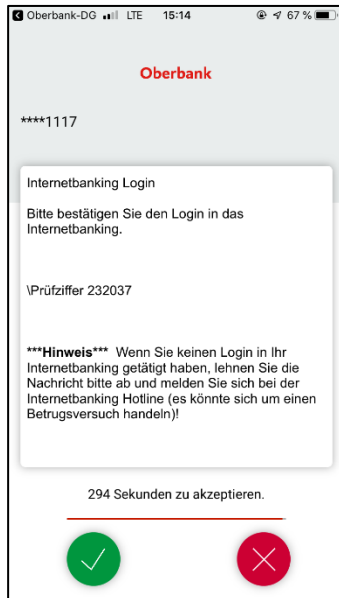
Oberbank-DG LTE 15:14 67 %

Oberbank

****1117

Internetbanking Login

Bitte bestätigen Sie den Login in das Internetbanking.

\Prüfziffer 232037

***Hinweis*** Wenn Sie keinen Login in Ihr Internetbanking getätigt haben, lehnen Sie die Nachricht bitte ab und melden Sie sich bei der Internetbanking Hotline (es könnte sich um einen Betrugsversuch handeln)!

294 Sekunden zu akzeptieren.